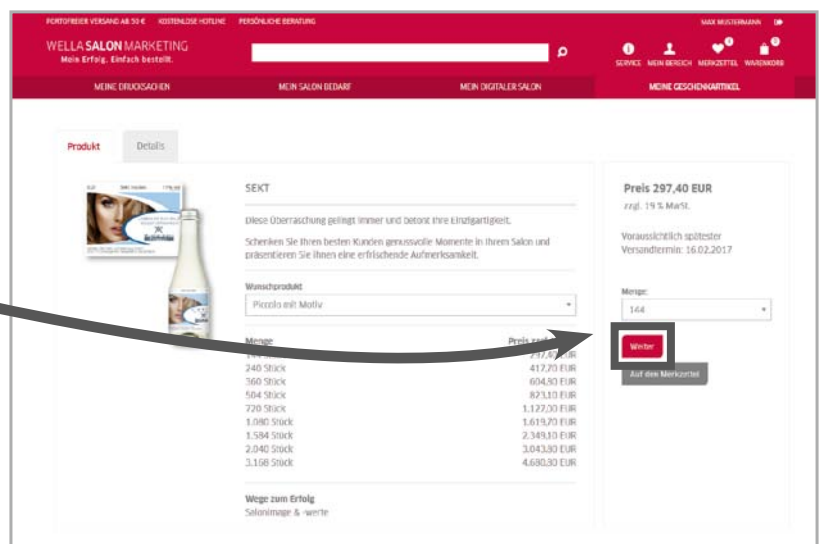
PORTOFREIER VERSAND AB 50 € KOSTENLOSE HOTLINE PERSÖNLICHE BERATUNG

MAX MUSTERMANN

WELLA SALON MARKETING
Mein Erfolg. Einfach bestellt.

SERVICE MEIN BEREICH MERKZETTEL WARENKORB

MEINE DRUCKSACHEN MEIN SALON BEDARF MEIN DIGITALER SALON MEINE GESCHENKARTIKEL

Produkt Details

SEKT

Diese Überraschung gelingt immer und betont Ihre Einzigartigkeit.

Schenken Sie Ihren besten Kunden genussvolle Momente in Ihrem Salon und präsentieren Sie Ihnen eine erfrischende Aufmerksamkeit.

Wunschprodukt
Piccolo mit Motiv

| Menge | Preis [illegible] |
|---|---|
| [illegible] | 297,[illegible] EUR |
| 240 Stück | 417,70 EUR |
| 360 Stück | 604,80 EUR |
| 504 Stück | 823,10 EUR |
| 720 Stück | 1.127,00 EUR |
| 1.080 Stück | 1.619,70 EUR |
| 1.584 Stück | 2.349,10 EUR |
| 2.040 Stück | 3.043,80 EUR |
| 3.168 Stück | 4.680,30 EUR |

Wege zum Erfolg
Salonimage & -werte

Preis 297,40 EUR
zzgl. 19 % MwSt.

Voraussichtlich spätester Versandtermin: 16.02.2017

Menge:
144

Weiter

Auf den Merkzettel